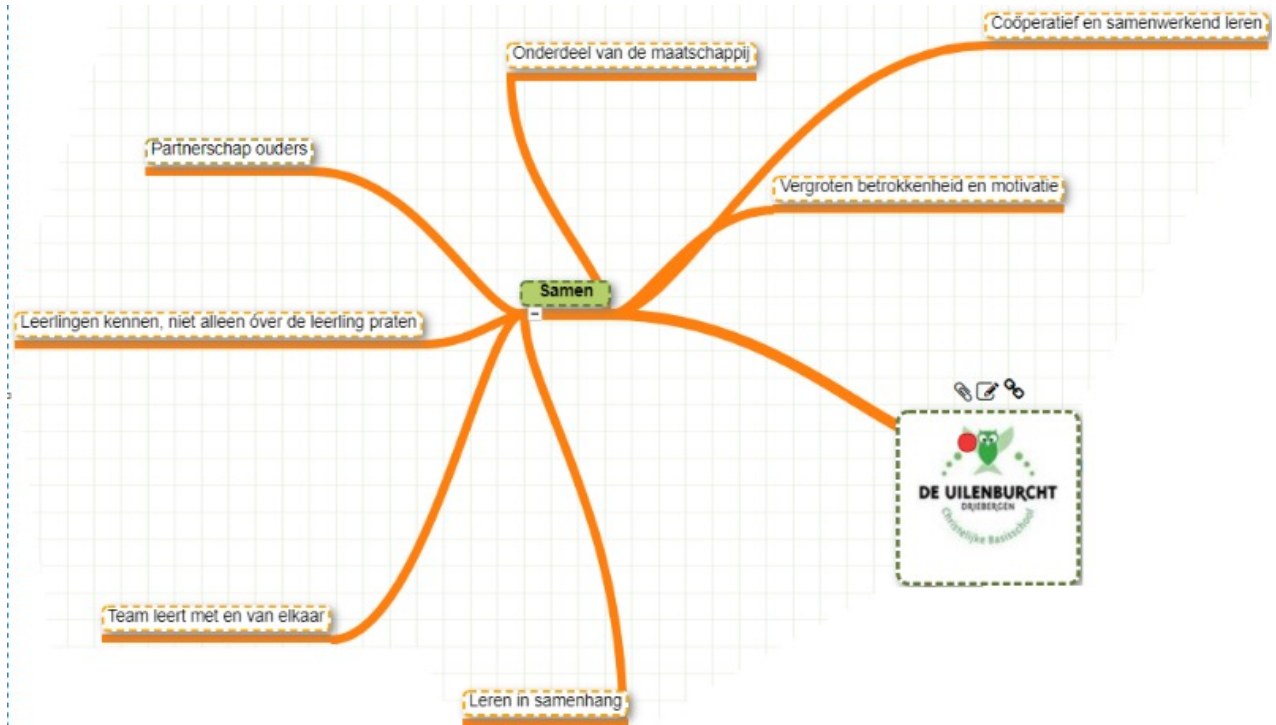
Onderdeel van de maatschappij

Coöperatief en samenwerkend leren

Partnerschap ouders

Vergroten betrokkenheid en motivatie

Samen

Leerlingen kennen, niet alleen over de leerling praten

DE UILENBURCHT
DRIEBERGEN
Christelijke Basisschool

Team leert met en van elkaar

Leren in samenhang